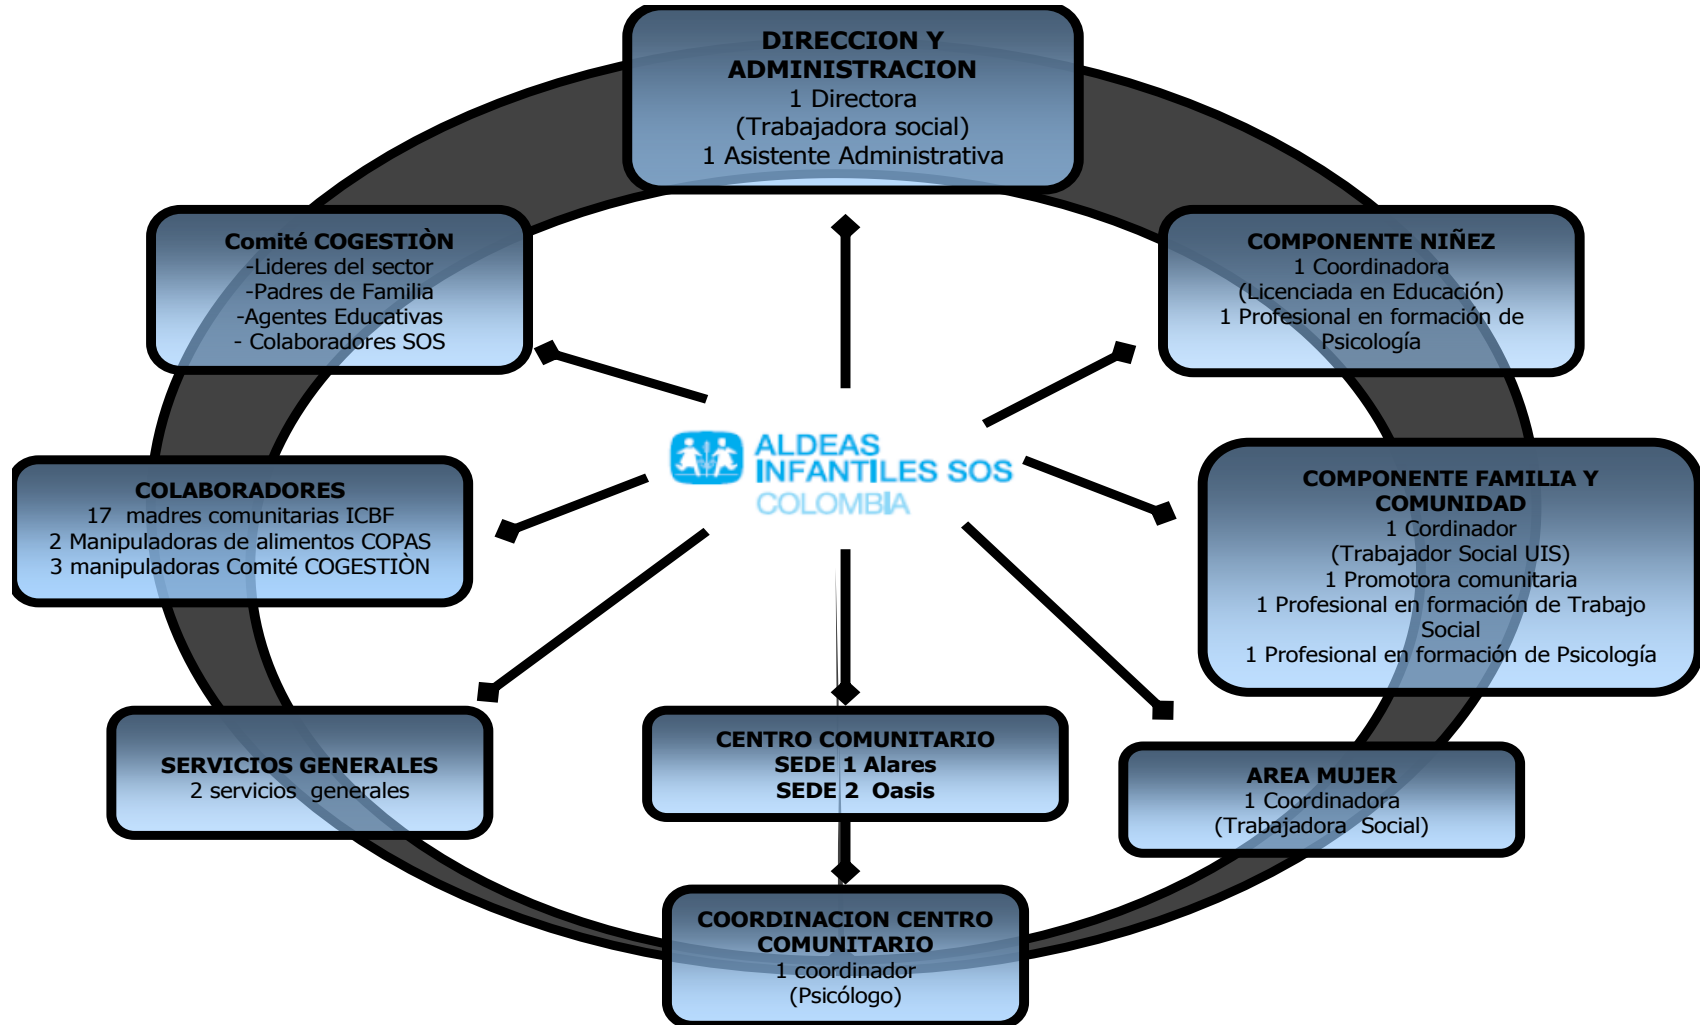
DIRECCION Y ADMINISTRACION
1 Directora
(Trabajadora social)
1 Asistente Administrativa

Comité COGESTIÒN
-Lideres del sector
-Padres de Familia
-Agentes Educativas
- Colaboradores SOS

COMPONENTE NIÑEZ
1 Coordinadora
(Licenciada en Educación)
1 Profesional en formación de Psicología

ALDEAS INFANTILES SOS COLOMBIA

COLABORADORES
17 madres comunitarias ICBF
2 Manipuladoras de alimentos COPAS
3 manipuladoras Comité COGESTIÒN

COMPONENTE FAMILIA Y COMUNIDAD
1 Cordinador
(Trabajador Social UIS)
1 Promotora comunitaria
1 Profesional en formación de Trabajo Social
1 Profesional en formación de Psicología

SERVICIOS GENERALES
2 servicios generales

CENTRO COMUNITARIO
SEDE 1 Alares
SEDE 2 Oasis

AREA MUJER
1 Coordinadora
(Trabajadora Social)

COORDINACION CENTRO COMUNITARIO
1 coordinador
(Psicólogo)